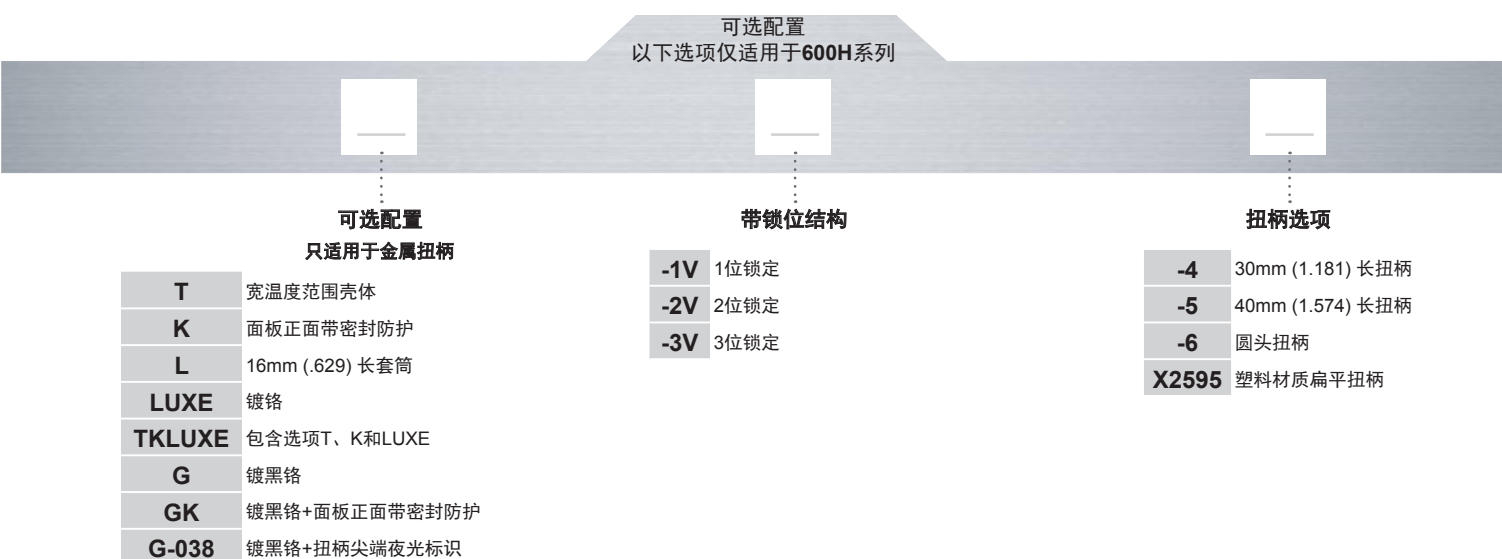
可选配置
以下选项仅适用于600H系列

可选配置
只适用于金属扭柄

| T | 宽温度范围壳体 |
|---|---|
| K | 面板正面带密封防护 |
| L | 16mm (.629) 长套筒 |
| LUXE | 镀铬 |
| TKLUXE | 包含选项T、K和LUXE |
| G | 镀黑铬 |
| GK | 镀黑铬+面板正面带密封防护 |
| G-038 | 镀黑铬+扭柄尖端夜光标识 |

带锁位结构

| -1V | 1位锁定 |
|---|---|
| -2V | 2位锁定 |
| -3V | 3位锁定 |

扭柄选项

| -4 | 30mm (1.181) 长扭柄 |
|---|---|
| -5 | 40mm (1.574) 长扭柄 |
| -6 | 圆头扭柄 |
| X2595 | 塑料材质扁平扭柄 |